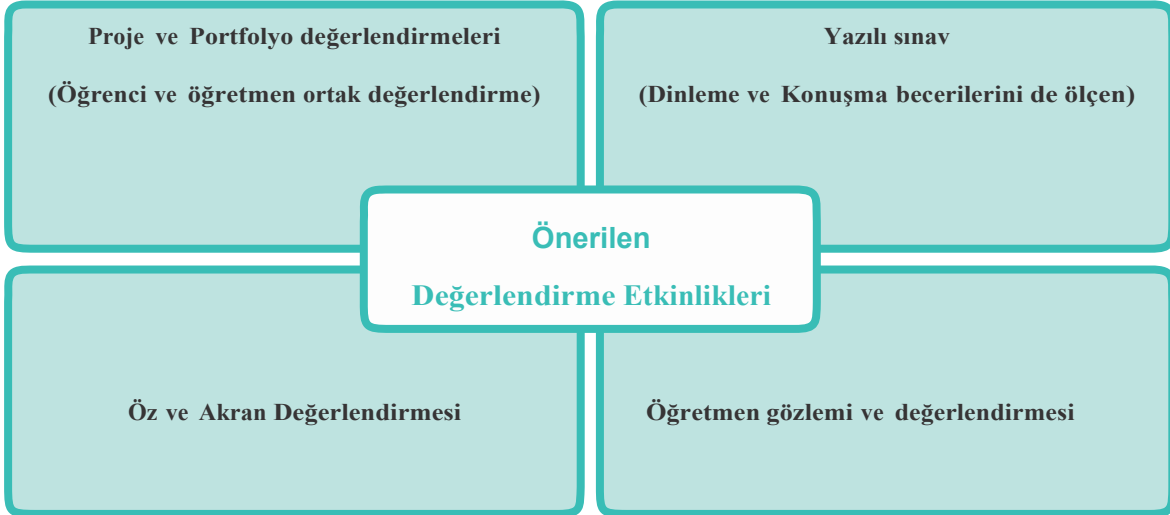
Proje ve Portfolyo değerlendirmeleri

(Öğrenci ve öğretmen ortak değerlendirme)

Yazılı sınav

(Dinleme ve Konuşma becerilerini de ölçen)

Önerilen

Değerlendirme Etkinlikleri

Öz ve Akran Değerlendirmesi

Öğretmen gözlemi ve değerlendirmesi